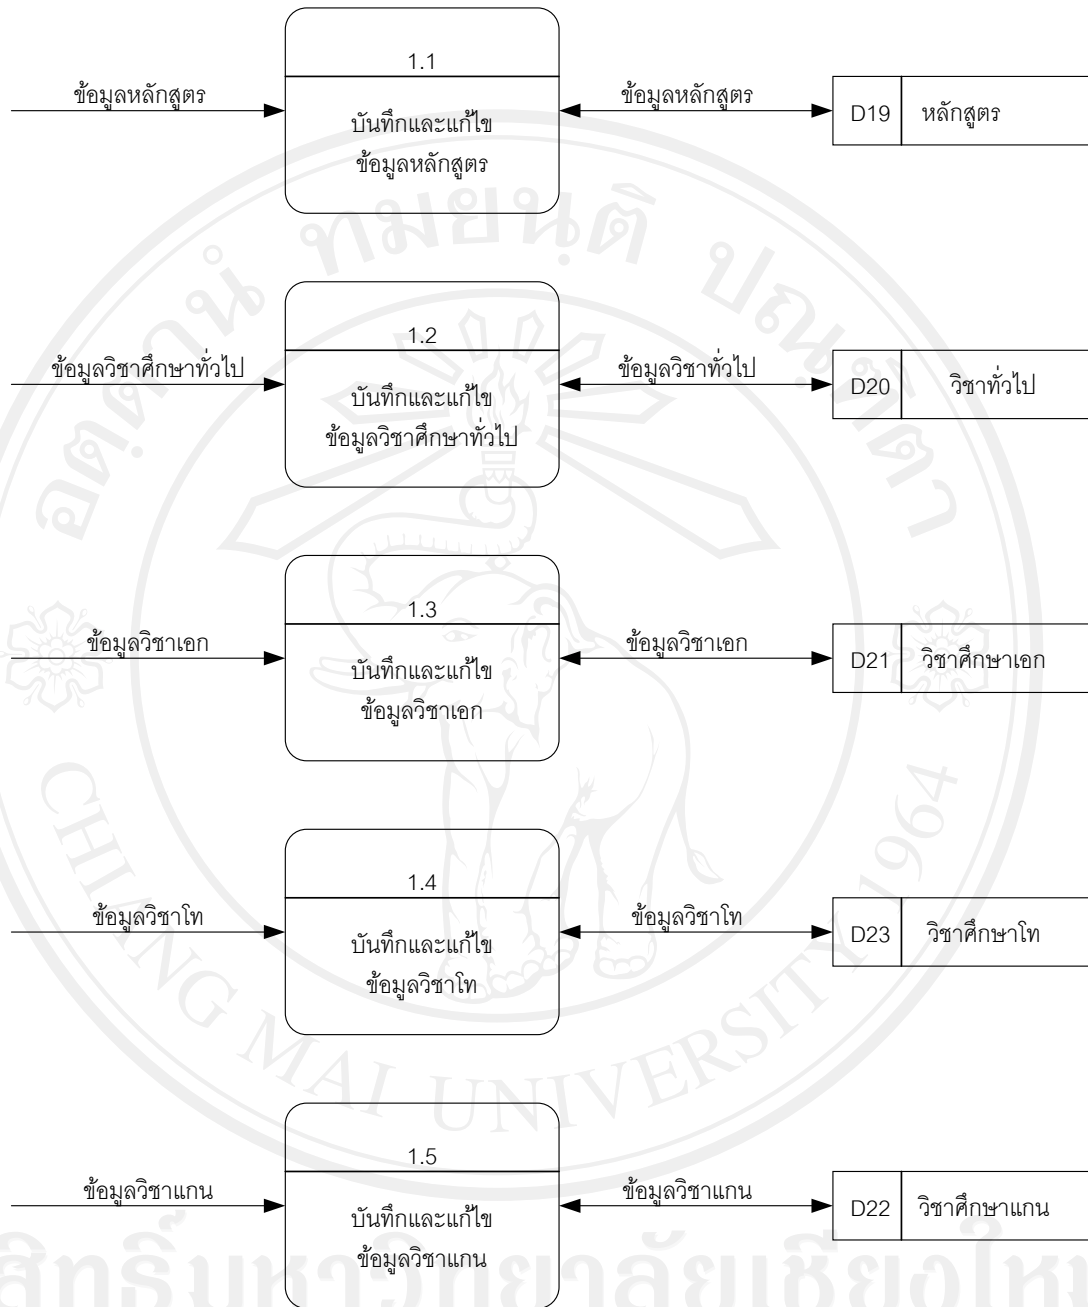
ข้อมูลหลักสูตร

1.1

บันทึกและแก้ไข ข้อมูลหลักสูตร

ข้อมูลหลักสูตร

D19 หลักสูตร

ข้อมูลวิชาศึกษาทั่วไป

1.2

บันทึกและแก้ไข ข้อมูลวิชาศึกษาทั่วไป

ข้อมูลวิชาทั่วไป

D20 วิชาทั่วไป

ข้อมูลวิชาเอก

1.3

บันทึกและแก้ไข ข้อมูลวิชาเอก

ข้อมูลวิชาเอก

D21 วิชาศึกษาเอก

ข้อมูลวิชาโท

1.4

บันทึกและแก้ไข ข้อมูลวิชาโท

ข้อมูลวิชาโท

D23 วิชาศึกษาโท

ข้อมูลวิชาแกน

1.5

บันทึกและแก้ไข ข้อมูลวิชาแกน

ข้อมูลวิชาแกน

D22 วิชาศึกษาแกน

CHIANG MAI UNIVERSITY 1964

ลิขสิทธิ์มหาวิทยาลัยเชียงใหม่